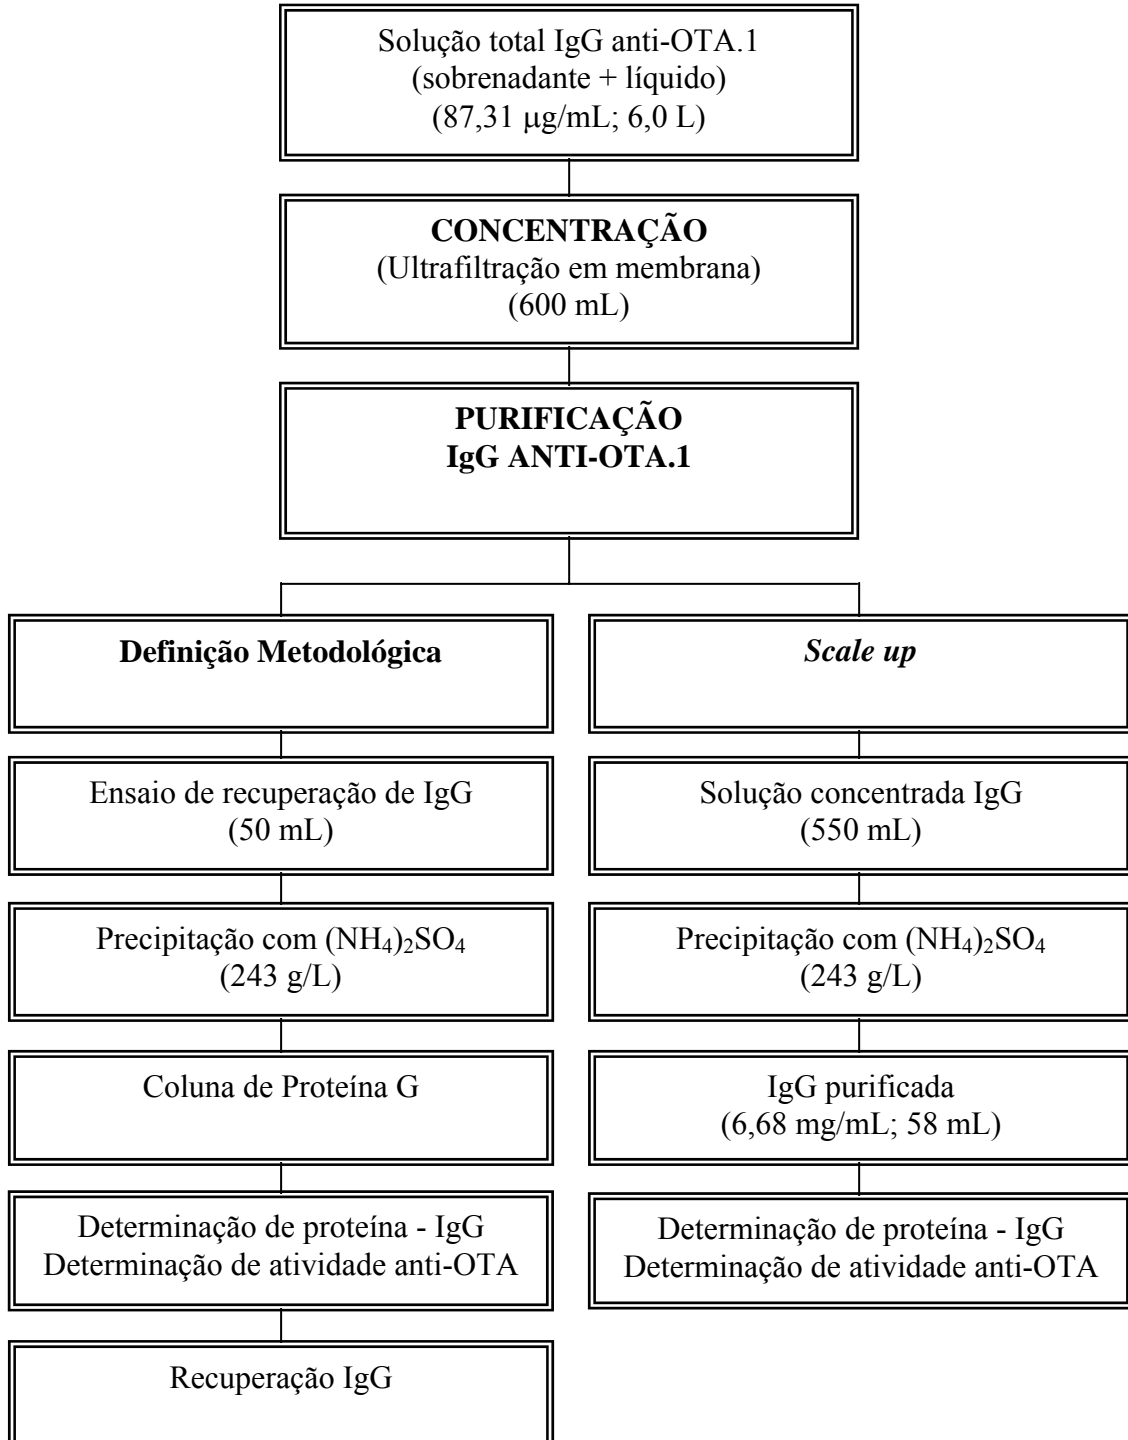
Solução total IgG anti-OTA.1
(sobrenadante + líquido)
(87,31 μg/mL; 6,0 L)

**CONCENTRAÇÃO**
(Ultrafiltração em membrana)
(600 mL)

**PURIFICAÇÃO**
**IgG ANTI-OTA.1**

**Definição Metodológica**

Ensaio de recuperação de IgG
(50 mL)

Precipitação com $(NH_4)_2SO_4$
(243 g/L)

Coluna de Proteína G

Determinação de proteína - IgG
Determinação de atividade anti-OTA

Recuperação IgG

*Scale up*

Solução concentrada IgG
(550 mL)

Precipitação com $(NH_4)_2SO_4$
(243 g/L)

IgG purificada
(6,68 mg/mL; 58 mL)

Determinação de proteína - IgG
Determinação de atividade anti-OTA